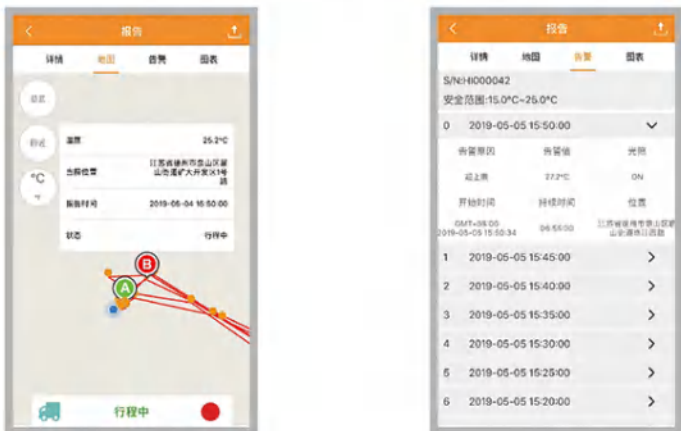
报告

详情 地图 告警 图表

总览

标识

°C

温度 25.2°C

当前位置 江苏省徐州市泉山区蟠山高速大井宫区1号路

报告时间 2019-05-04 16:50:00

状态 行程中

B

A

行程中

报告

详情 地图 告警 图表

S/N:HI000042

安全范围:15.0°C~25.0°C

0 2019-05-05 15:50:00

告警原因 告警值 光照

超上限 27.2°C ON

开始时间 持续时间 位置

GMT+08:00 2019-05-05 15:50:34 06:55:00 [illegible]

1 2019-05-05 15:45:00

2 2019-05-05 15:40:00

3 2019-05-05 15:35:00

4 2019-05-05 15:30:00

5 2019-05-05 15:25:00

6 2019-05-05 15:20:00